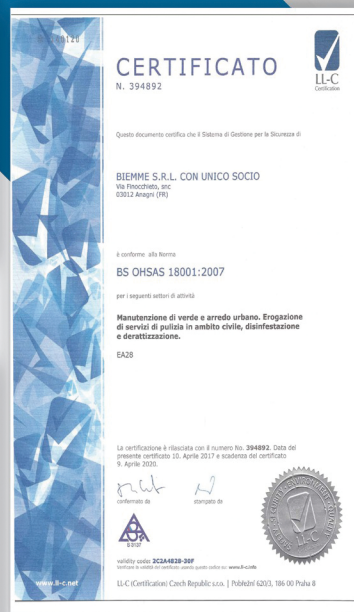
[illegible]0120

CERTIFICATO
N. 394892

LL-C
Certification

Questo documento certifica che il Sistema di Gestione per la Sicurezza di

BIEMME S.R.L. CON UNICO SOCIO
Via Finocchieto, snc
03012 Anagni (FR)

è conforme alla Norma

BS OHSAS 18001:2007

per i seguenti settori di attività

Manutenzione di verde e arredo urbano. Erogazione di servizi di pulizia in ambito civile, disinfestazione e derattizzazione.

EA28

La certificazione è rilasciata con il numero No. 394892. Data del presente certificato 10. Aprile 2017 e scadenza del certificato 9. Aprile 2020.

confermato da

stampato da

validity code: 2C2A4828-30F
Verificare la validità del certificato usando questo codice su: www.ll-c.info

www.ll-c.net

LL-C (Certification) Czech Republic s.r.o. | Pobřežní 620/3, 186 00 Praha 8